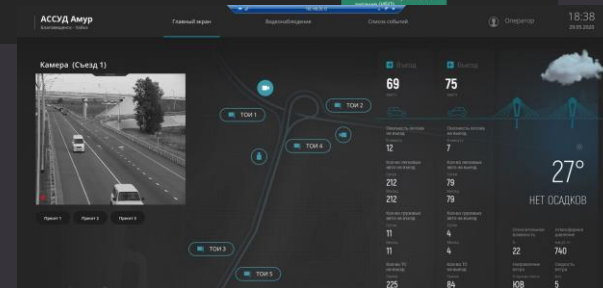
АССУД Амур
Благовещенск - Хэйхэ

Главный экран

Видеонаблюдение

Список событий

Оператор

18:38
29.05.2020

Камера (Съезд 1)

Пресет 1

Пресет 2

Пресет 3

ТОСИ 1

ТОСИ 2

ТОСИ 4

ТОСИ 3

ТОСИ 5

Въезд

69

Выезд

75

Плотность потока
авто/час
12

Плотность потока
авто/час
7

Кол-во легковых
авто на въезд
212

Кол-во легковых
авто на выезд
79

212

79

11

4

11

4

225

84

27°

НЕТ ОСАДКОВ

740

ЮВ

5